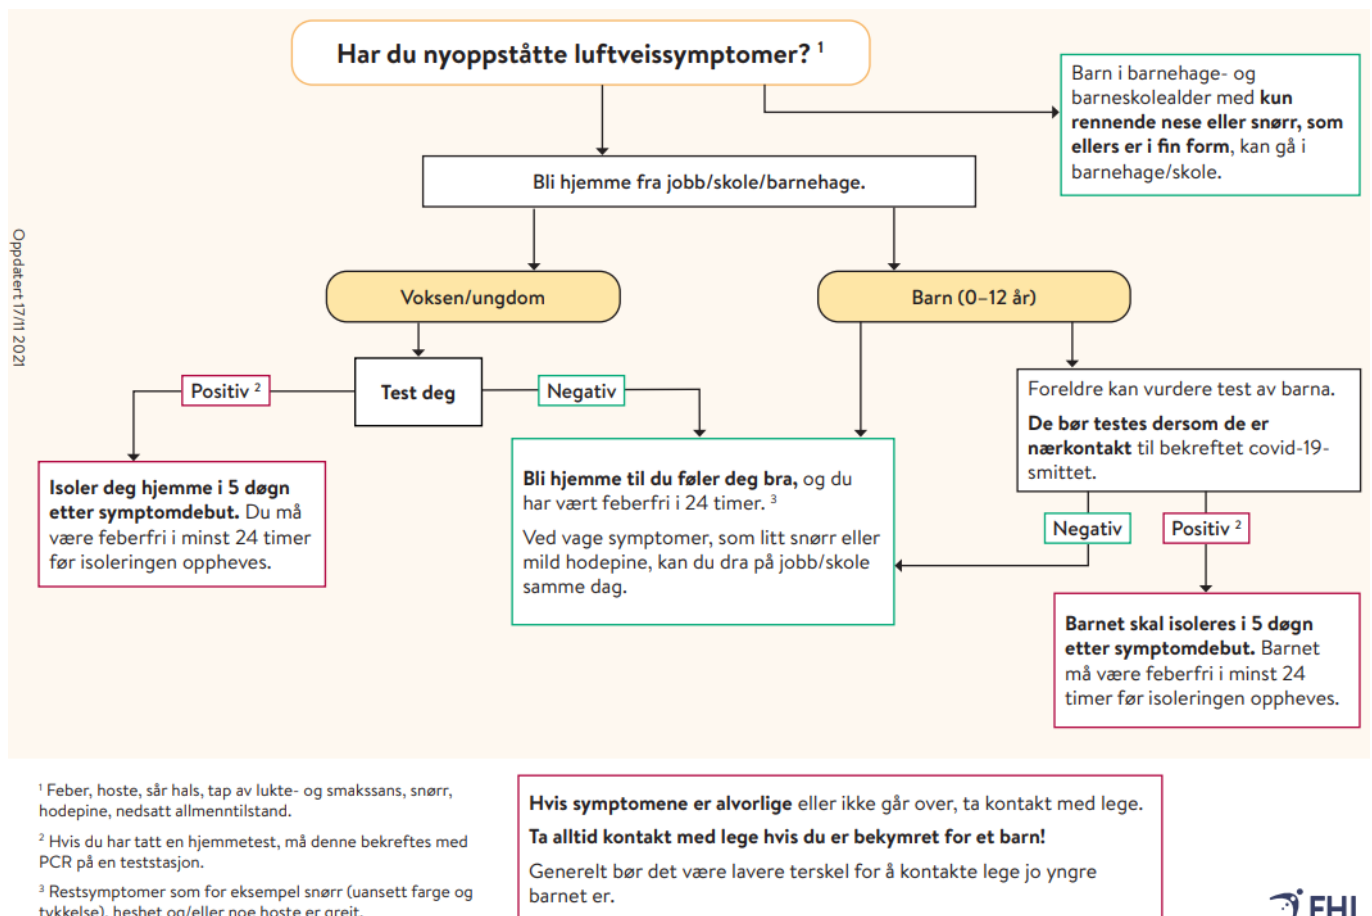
Oppdatert 17/11 2021

Har du nyoppståtte luftveissymptomer? ¹

Barn i barnehage- og barneskolealder med kun rennende nese eller snørr, som ellers er i fin form, kan gå i barnehage/skole.

Bli hjemme fra jobb/skole/barnehage.

Voksen/ungdom

Barn (0–12 år)

Positiv ²

Test deg

Negativ

Foreldre kan vurdere test av barna.

De bør testes dersom de er nærkontakt til bekreftet covid-19-smittet.

Isoler deg hjemme i 5 døgn etter symptomdebut. Du må være feberfri i minst 24 timer før isoleringen oppheves.

Bli hjemme til du føler deg bra, og du har vært feberfri i 24 timer. ³

Ved vage symptomer, som litt snørr eller mild hodepine, kan du dra på jobb/skole samme dag.

Negativ

Positiv ²

Barnet skal isoleres i 5 døgn etter symptomdebut. Barnet må være feberfri i minst 24 timer før isoleringen oppheves.

¹ Feber, hoste, sår hals, tap av lukte- og smakssans, snørr, hodepine, nedsatt allmenntilstand.

² Hvis du har tatt en hjemmetest, må denne bekreftes med PCR på en teststasjon.

³ Restsymptomer som for eksempel snørr (uansett farge og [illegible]

Hvis symptomene er alvorlige eller ikke går over, ta kontakt med lege.

Ta alltid kontakt med lege hvis du er bekymret for et barn!

Generelt bør det være lavere terskel for å kontakte lege jo yngre barnet er.

FHI